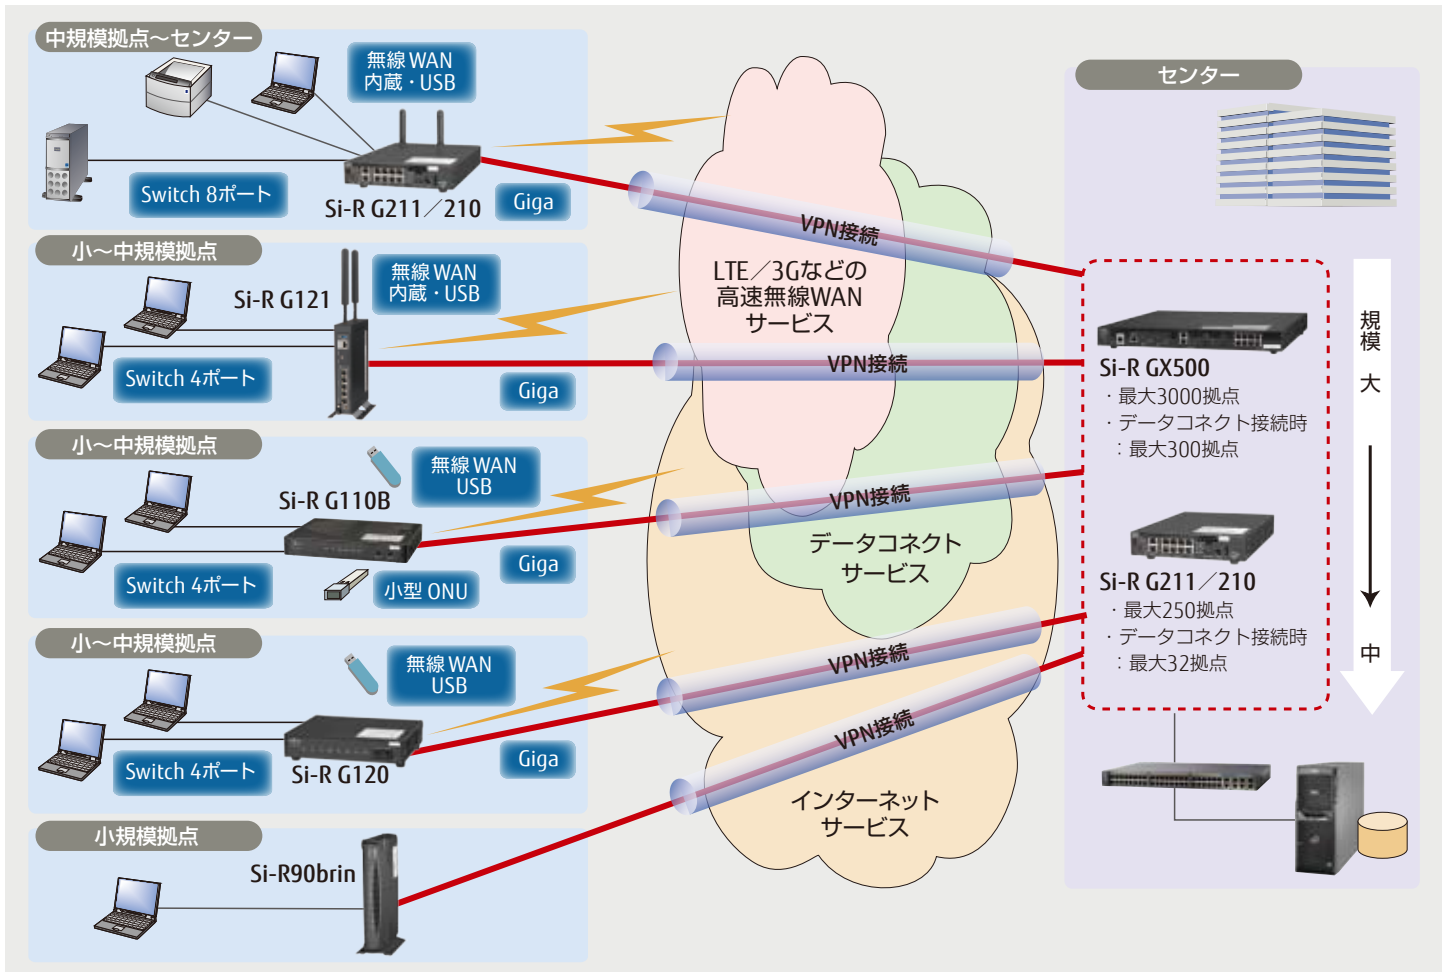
中規模拠点～センター

無線 WAN
内蔵・USB

Switch 8ポート

Si-R G211／210

Giga

小～中規模拠点

Si-R G121

無線 WAN
内蔵・USB

Switch 4ポート

Giga

小～中規模拠点

無線 WAN
USB

Si-R G110B

Switch 4ポート

小型 ONU

Giga

小～中規模拠点

無線 WAN
USB

Switch 4ポート

Si-R G120

Giga

小規模拠点

Si-R90brin

LTE／3Gなどの
高速無線WAN
サービス

VPN接続

VPN接続

VPN接続

データコネクト
サービス

VPN接続

VPN接続

インターネット
サービス

センター

規模

大

中

Si-R GX500
・最大3000拠点
・データコネクト接続時
：最大300拠点

Si-R G211／210
・最大250拠点
・データコネクト接続時
：最大32拠点